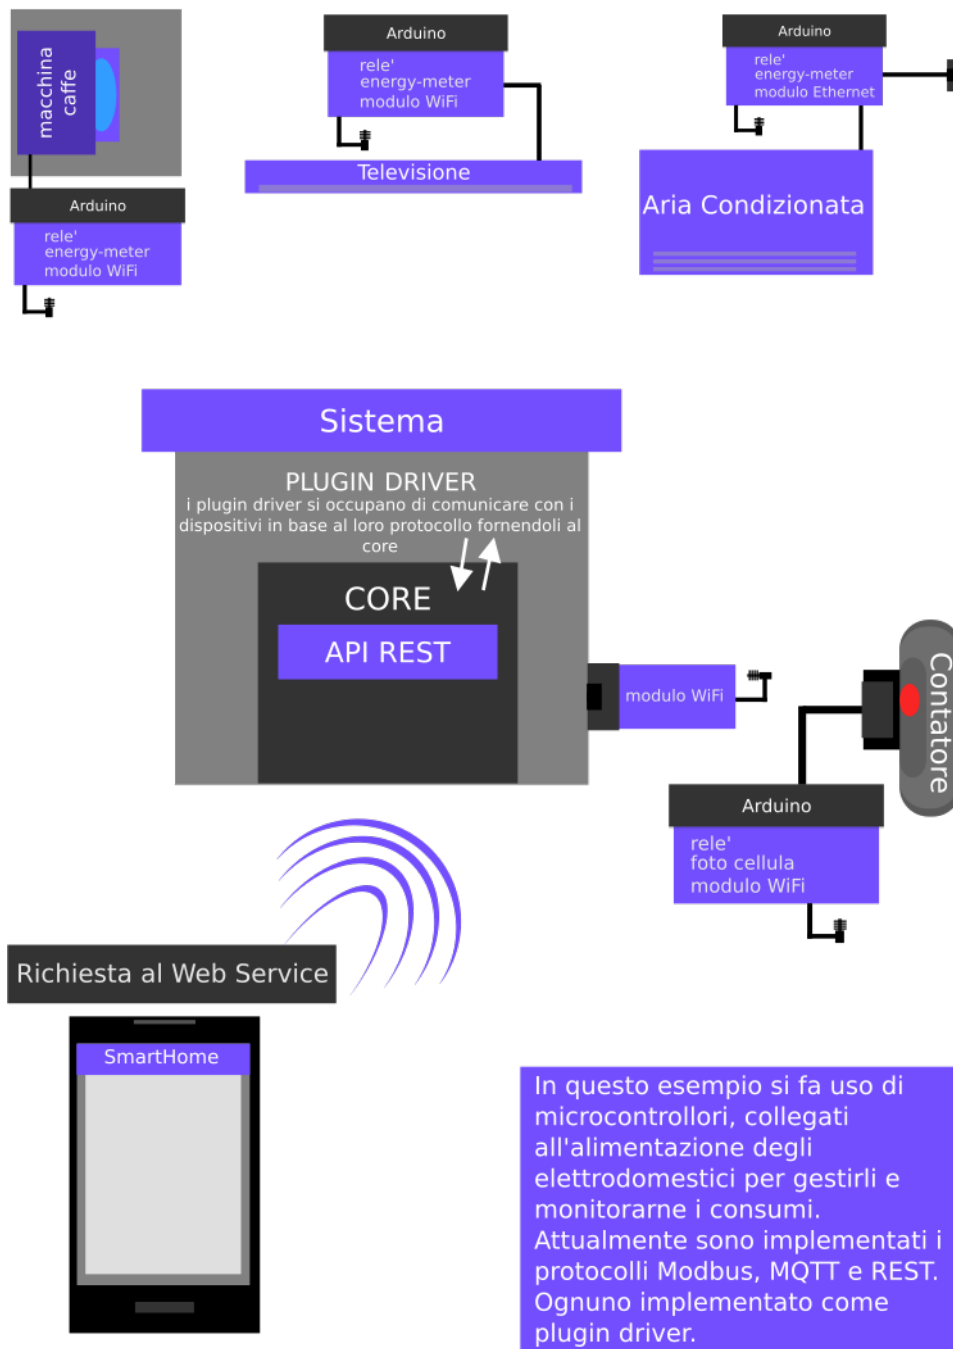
macchina caffe

Arduino

rele'
energy-meter
modulo WiFi

Arduino

rele'
energy-meter
modulo WiFi

Televisione

Arduino

rele'
energy-meter
modulo Ethernet

Aria Condizionata

Sistema

PLUGIN DRIVER
i plugin driver si occupano di comunicare con i dispositivi in base al loro protocollo fornendoli al core

CORE

API REST

modulo WiFi

Contatore

Arduino

rele'
foto cellula
modulo WiFi

Richiesta al Web Service

SmartHome

In questo esempio si fa uso di microcontrollori, collegati all'alimentazione degli elettrodomestici per gestirli e monitorarne i consumi.
Attualmente sono implementati i protocolli Modbus, MQTT e REST.
Ognuno implementato come plugin driver.